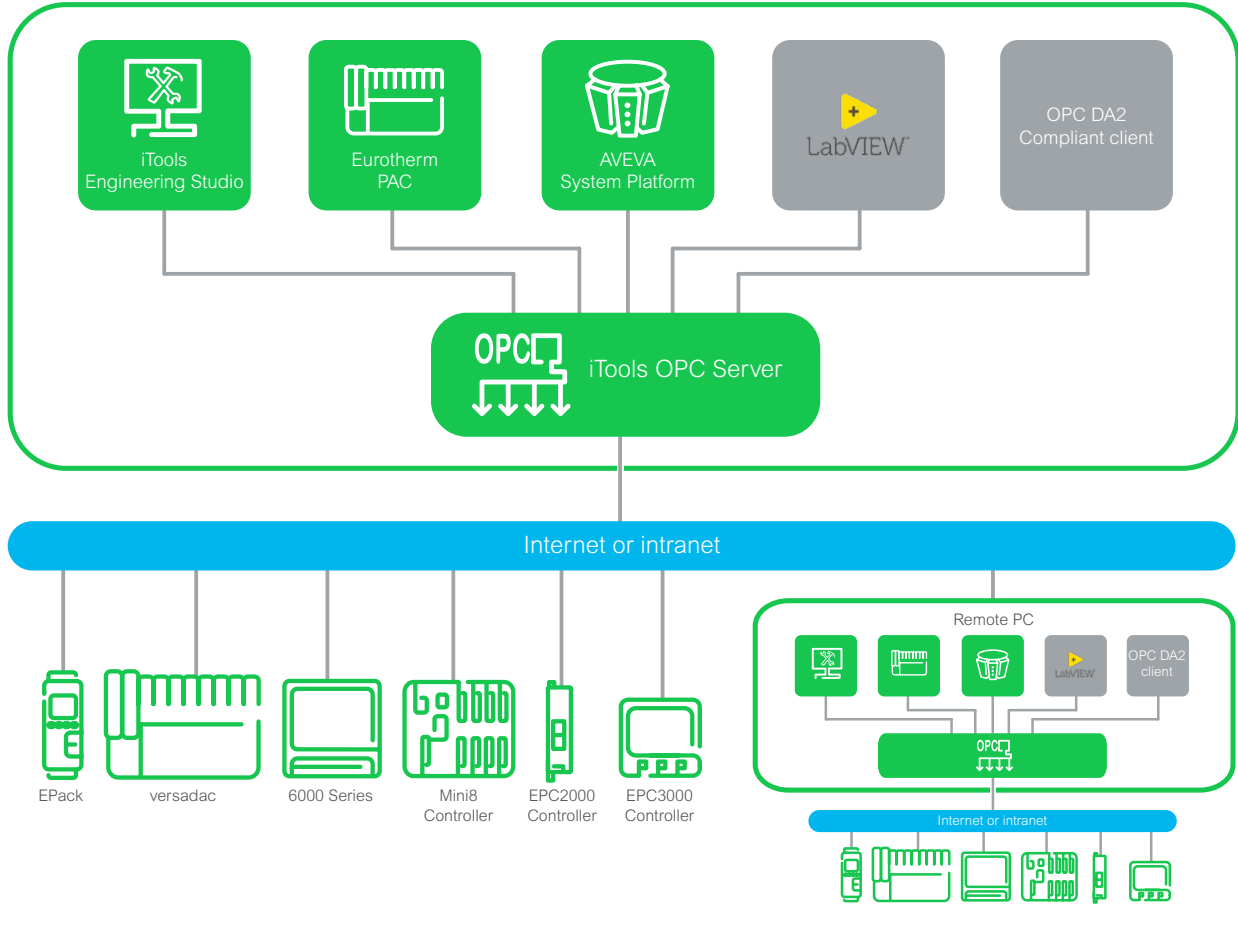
iTools Engineering Studio

Eurotherm PAC

AVEVA System Platform

LabVIEW

OPC DA2 Compliant client

OPC

iTools OPC Server

Internet or intranet

EPack

versadac

6000 Series

Mini8 Controller

EPC2000 Controller

EPC3000 Controller

Remote PC

LabVIEW

OPC DA2 client

OPC

Internet or intranet